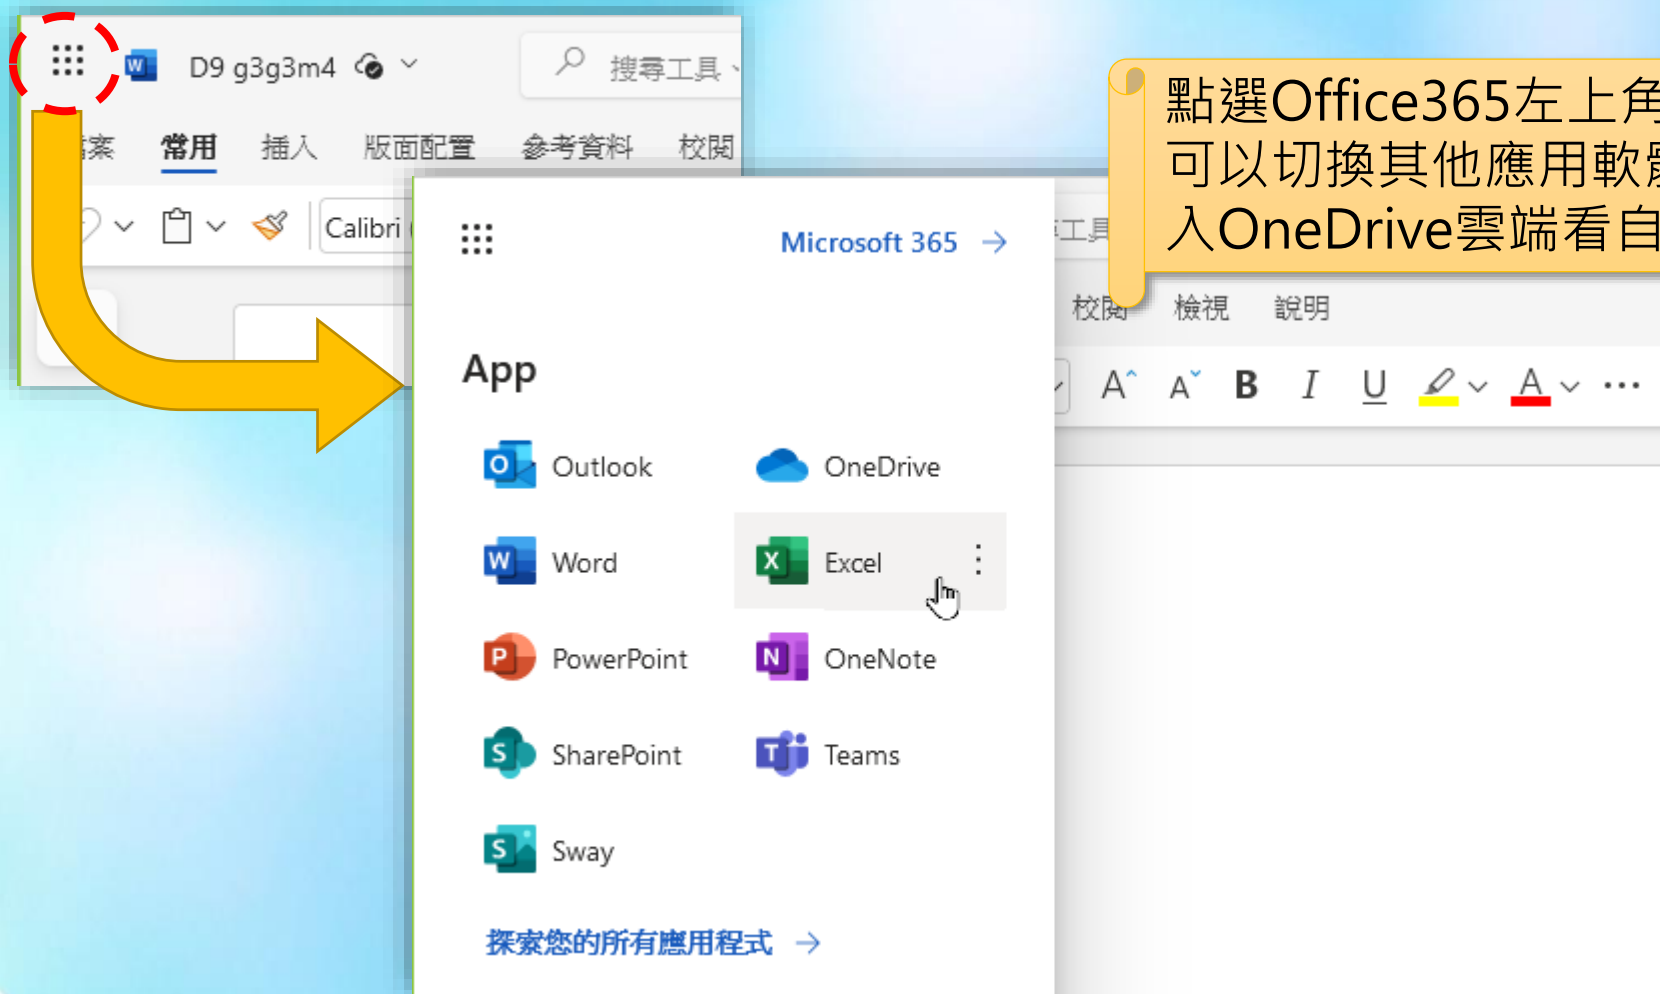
D9 g3g3m4

搜尋工具

案 常用 插入 版面配置 參考資料 校閱

Calibri

Microsoft 365 →

App

Outlook
OneDrive
Word
Excel
PowerPoint
OneNote
SharePoint
Teams
Sway

探索您的所有應用程式 →

工具

點選Office365左上角
可以切換其他應用軟
入OneDrive雲端看自

校閱 檢視 說明

A A B I U A